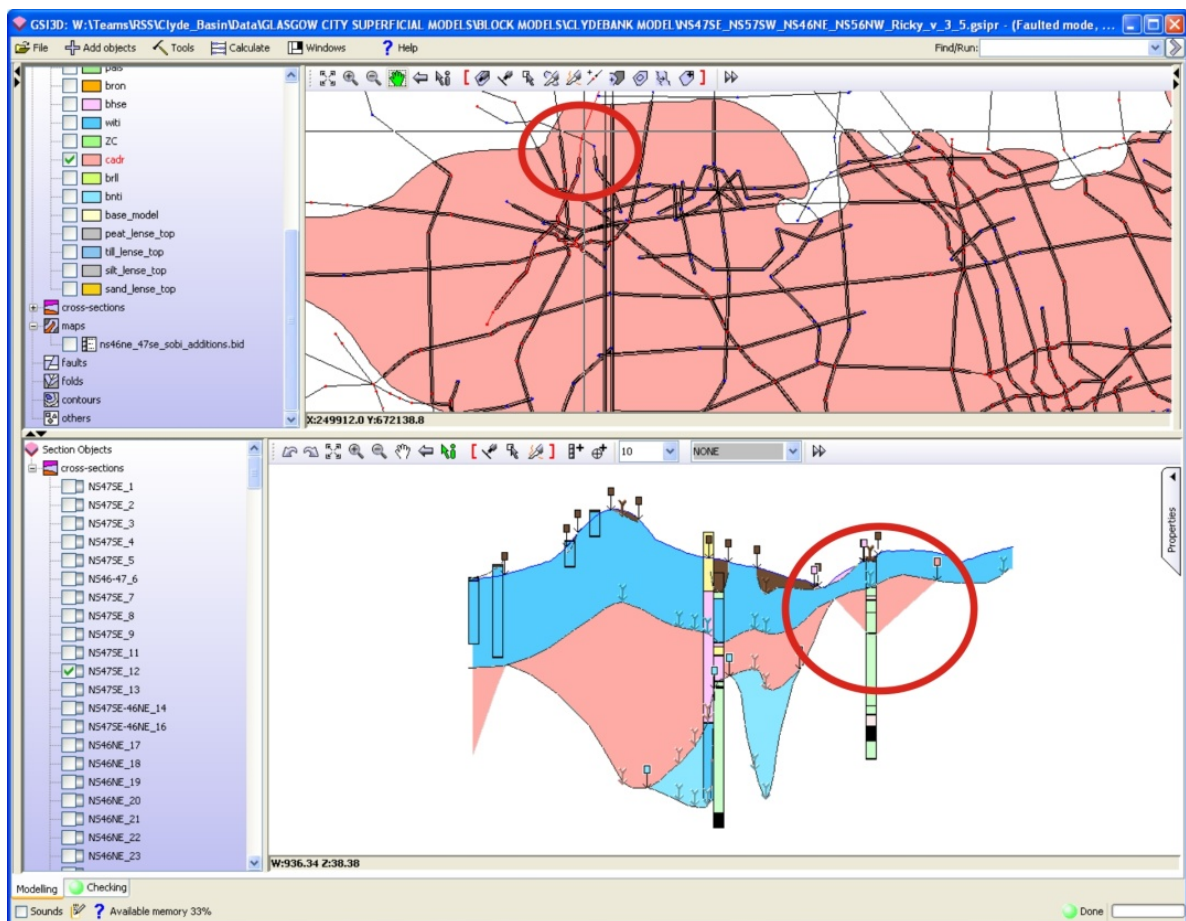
GSI3D: W:\Teams\RSS\Clyde_Basin\Data\GLASGOW CITY SUPERFICIAL MODELS\BLOCK MODELS\CLYDEBANK MODEL\NS47SE_NS57SW_NS46NE_NS56NW_Ricky_v_3_5.gsipr - (Faulted mode, ...

File Add objects Tools Calculate Windows Help Find/Run:

pais
bron
bhse
witi
ZC
cadr
brll
bnti
base_model
peat_lense_top
till_lense_top
silt_lense_top
sand_lense_top
cross-sections
maps
ns46ne_47se_sobi_additions.bid
faults
folds
contours
others

X:249912.0 Y:672138.8

Section Objects
cross-sections
NS47SE_1
NS47SE_2
NS47SE_3
NS47SE_4
NS47SE_5
NS46-47_6
NS47SE_7
NS47SE_8
NS47SE_9
NS47SE_11
NS47SE_12
NS47SE_13
NS47SE-46NE_14
NS47SE-46NE_16
NS46NE_17
NS46NE_18
NS46NE_19
NS46NE_20
NS46NE_21
NS46NE_22
NS46NE_23

10 NONE

Properties

W:936.34 Z:38.38

Modelling Checking

Sounds Available memory 33% Done